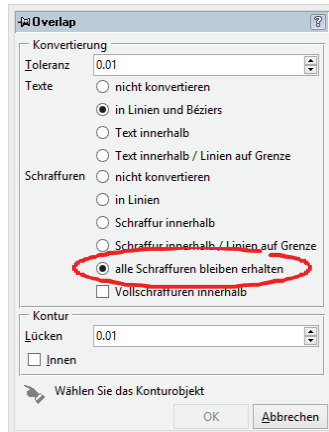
Overlap

?

Konvertierung

Toleranz 0.01

Texte

nicht konvertieren

in Linien und Béziers

Text innerhalb

Text innerhalb / Linien auf Grenze

Schraffuren

nicht konvertieren

in Linien

Schraffur innerhalb

Schraffur innerhalb / Linien auf Grenze

alle Schraffuren bleiben erhalten

Vollschraffuren innerhalb

Kontur

Lücken 0.01

Innen

Wählen Sie das Konturobjekt

OK

Abbrechen